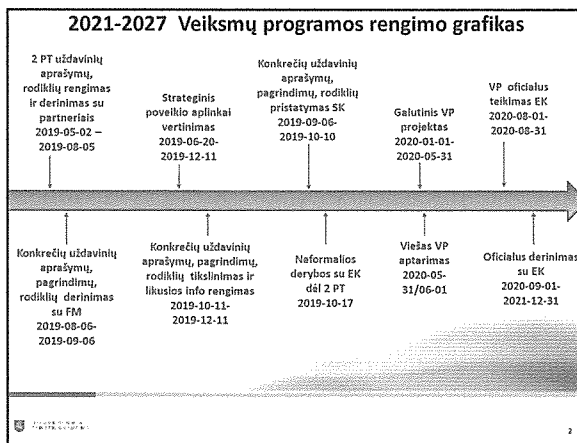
2021-2027 Veiksmų programos rengimo grafikas

2 PT uždavinių aprašymų, rodiklių rengimas ir derinimas su partneriais 2019-05-02 – 2019-08-05

Strateginis poveikio aplinkai vertinimas 2019-06-20- 2019-12-11

Konkrečių uždavinių aprašymų, pagrindimų, rodiklių pristatymas SK 2019-09-06- 2019-10-10

Galutinis VP projektas 2020-01-01- 2020-05-31

VP oficialus teikimas EK 2020-08-01- 2020-08-31

Konkrečių uždavinių aprašymų, pagrindimų, rodiklių derinimas su FM 2019-08-06- 2019-09-06

Konkrečių uždavinių aprašymų, pagrindimų, rodiklių tikslinimas ir likusios info rengimas 2019-10-11- 2019-12-11

Neformalios derybos su EK dėl 2 PT 2019-10-17

Viešas VP aptarimas 2020-05-31/06-01

Oficialus derinimas su EK 2020-09-01- 2021-12-31

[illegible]

2